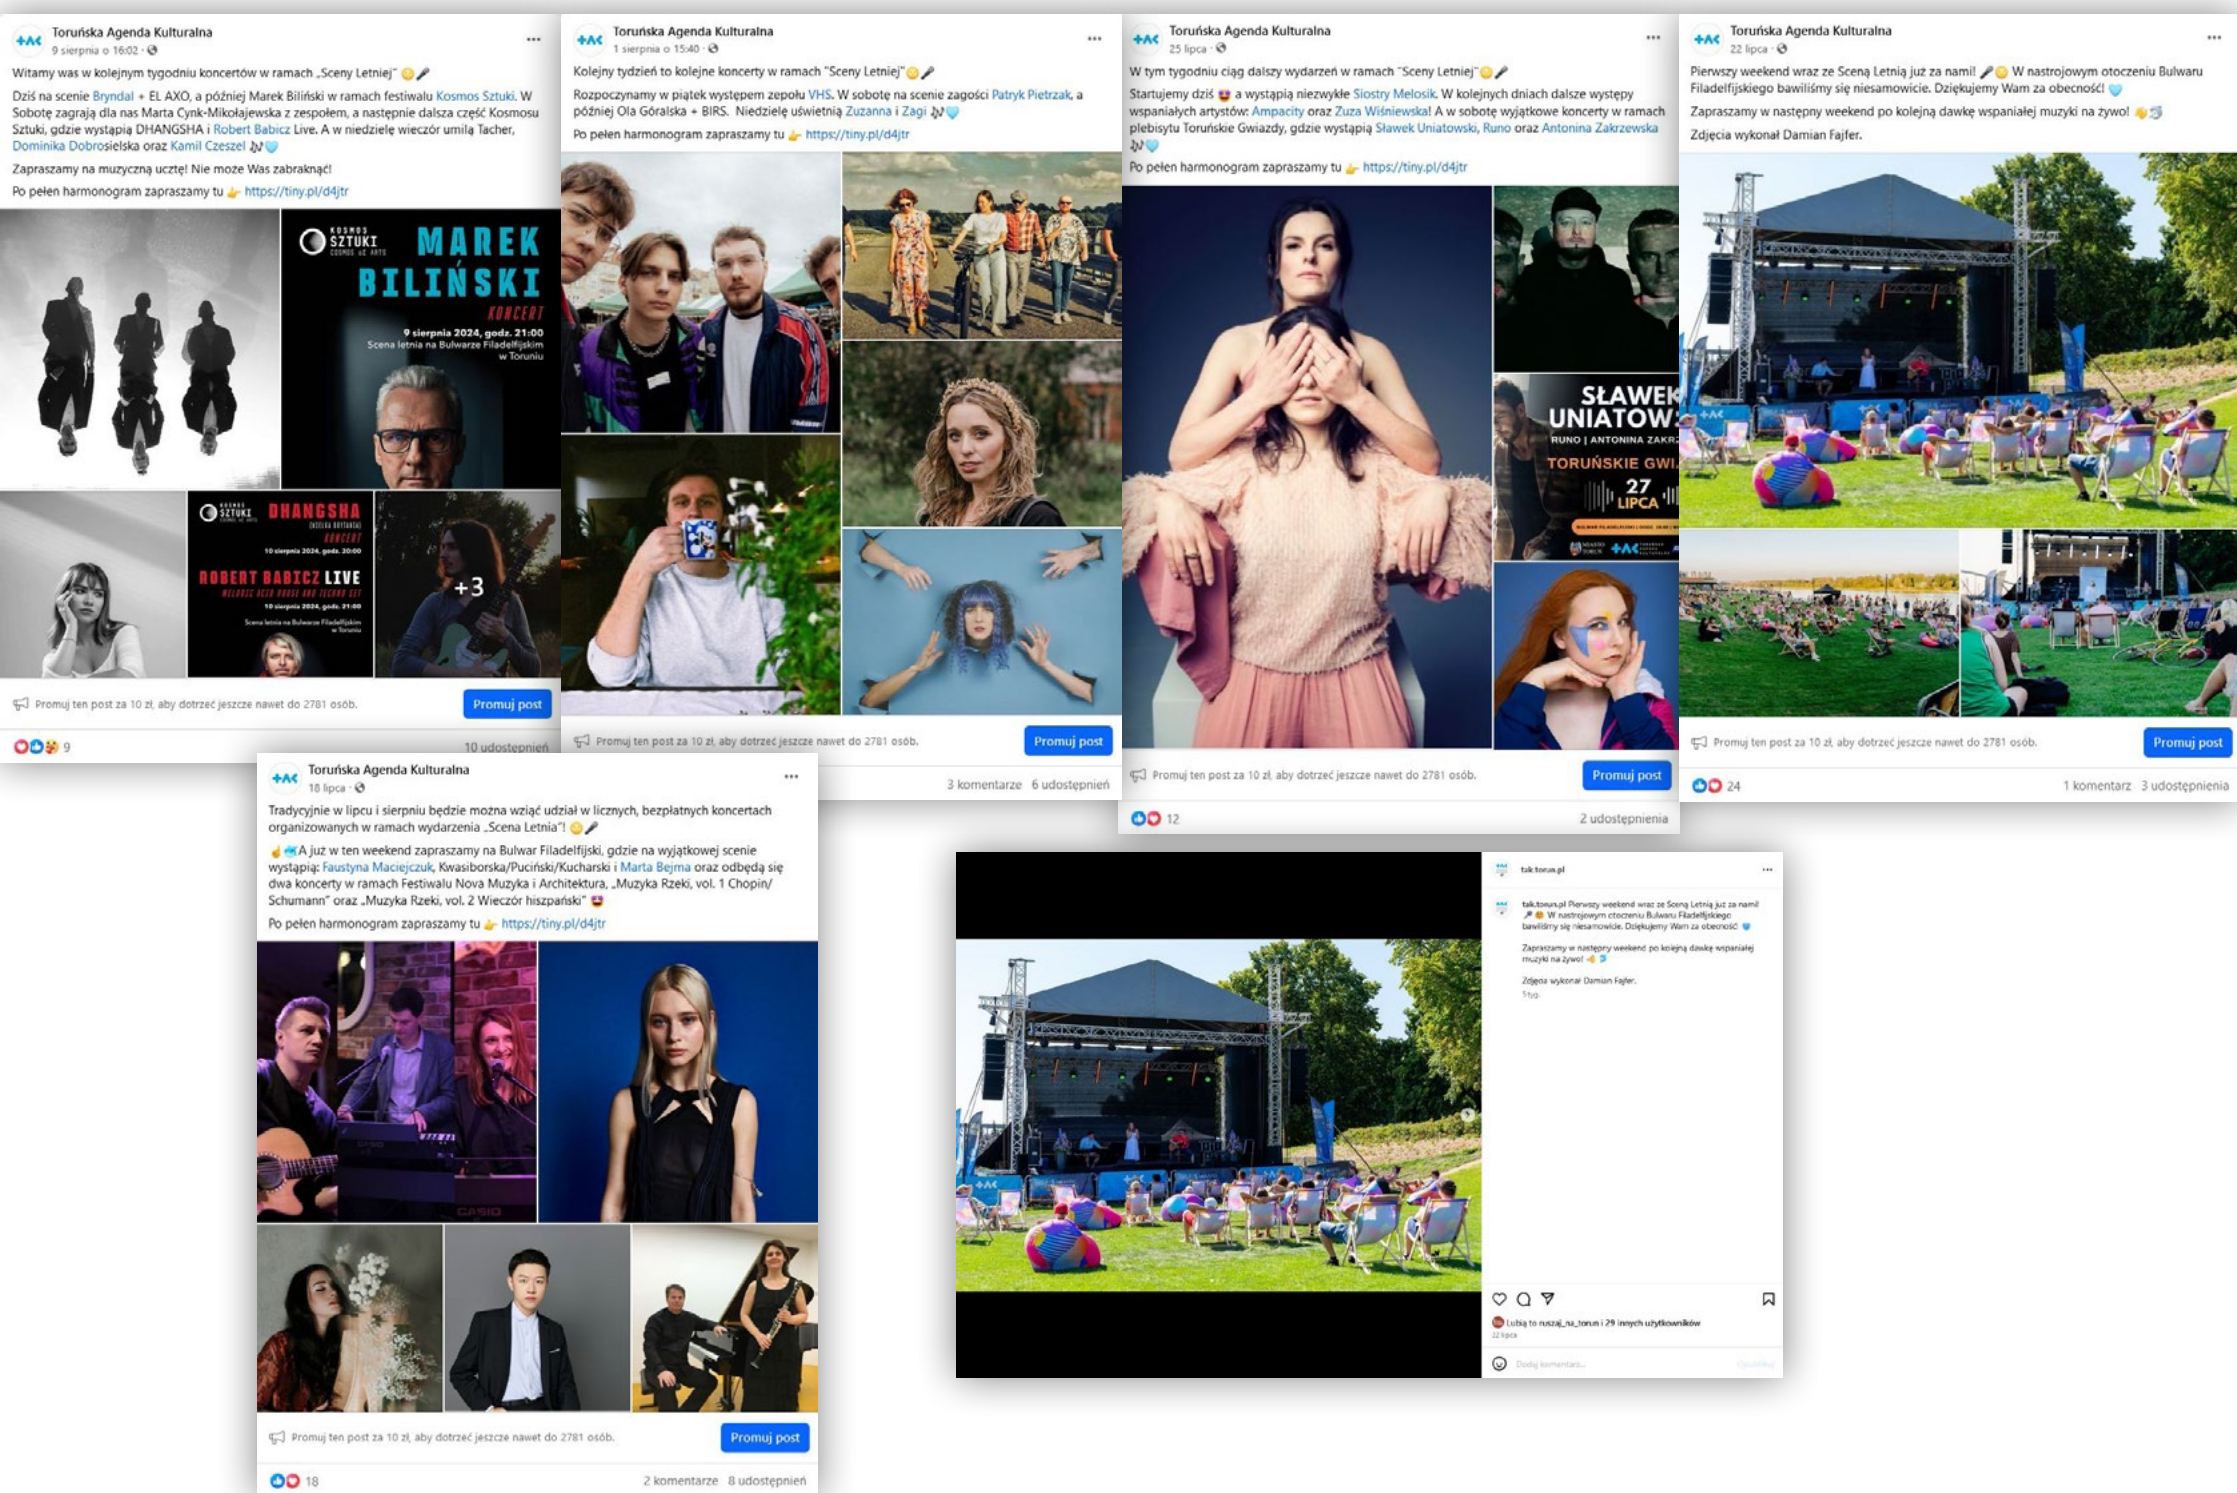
Toruńska Agenda Kulturalna
9 sierpnia o 16:02

Witamy was w kolejnym tygodniu koncertów w ramach „Sceny Letniej"

Dziś na scenie Bryndal + EL AXO, a później Marek Biliński w ramach festiwalu Kosmos Sztuki. W Sobotę zagrają dla nas Marta Cynk-Mikołajewska z zespołem, a następnie dalsza część Kosmosu Sztuki, gdzie wystąpią DHANGSHA i Robert Babicz Live. A w niedzielę wieczór umilą Tacher, Dominika Dobrosielska oraz Kamil Czeszel

Zapraszamy na muzyczną ucztę! Nie może Was zabraknąć!

Po pełen harmonogram zapraszamy tu https://tiny.pl/d4jtr

KOSMOS SZTUKI
MAREK BILIŃSKI
KONCERT
9 sierpnia 2024, godz. 21:00
Scena letnia na Bulwarze Filadelfijskim w Toruniu

KOSMOS SZTUKI
DHANGSHA
KONCERT
10 sierpnia 2024, godz. 20:00
ROBERT BABICZ LIVE
10 sierpnia 2024, godz. 21:00
Scena letnia na Bulwarze Filadelfijskim w Toruniu

+3

Promuj ten post za 10 zł, aby dotrzeć jeszcze nawet do 2781 osób.
Promuj post
9
10 udostępnień

Toruńska Agenda Kulturalna
1 sierpnia o 15:40

Kolejny tydzień to kolejne koncerty w ramach "Sceny Letniej"

Rozpoczynamy w piątek występem zepołu VHS. W sobotę na scenie zagości Patryk Pietrzak, a później Ola Góralska + BIRS. Niedzielę uświetnią Zuzanna i Zagi

Po pełen harmonogram zapraszamy tu https://tiny.pl/d4jtr

Promuj ten post za 10 zł, aby dotrzeć jeszcze nawet do 2781 osób.
Promuj post
3 komentarze 6 udostępnień

Toruńska Agenda Kulturalna
25 lipca

W tym tygodniu ciąg dalszy wydarzeń w ramach "Sceny Letniej"

Startujemy dziś a wystąpią niezwykłe Siostry Melosik. W kolejnych dniach dalsze występy wspaniałych artystów: Ampacity oraz Zuza Wiśniewska! A w sobotę wyjątkowe koncerty w ramach plebisytu Toruńskie Gwiazdy, gdzie wystąpią Sławek Uniatowski, Runo oraz Antonina Zakrzewska

Po pełen harmonogram zapraszamy tu https://tiny.pl/d4jtr

SŁAWEK UNIATOWS
RUNO | ANTONINA ZAKR
TORUŃSKIE GWI
27 LIPCA

Promuj ten post za 10 zł, aby dotrzeć jeszcze nawet do 2781 osób.
Promuj post
12
2 udostępnienia

Toruńska Agenda Kulturalna
22 lipca

Pierwszy weekend wraz ze Sceną Letnią już za nami! W nastrojowym otoczeniu Bulwaru Filadelfijskiego bawiliśmy się niesamowicie. Dziękujemy Wam za obecność!

Zapraszamy na następny weekend po kolejną dawkę wspaniałej muzyki na żywo!

Zdjęcia wykonał Damian Fajfer.

Promuj ten post za 10 zł, aby dotrzeć jeszcze nawet do 2781 osób.
Promuj post
24
1 komentarz 3 udostępnienia

Toruńska Agenda Kulturalna
18 lipca

Tradycyjnie w lipcu i sierpniu będzie można wziąć udział w licznych, bezpłatnych koncertach organizowanych w ramach wydarzenia „Scena Letnia"!

A już w ten weekend zapraszamy na Bulwar Filadelfijski, gdzie na wyjątkowej scenie wystąpią: Faustyna Maciejczuk, Kwasiborska/Puciński/Kucharski i Marta Bejma oraz odbędą się dwa koncerty w ramach Festiwalu Nova Muzyka i Architektura, „Muzyka Rzeki, vol. 1 Chopin/ Schumann" oraz „Muzyka Rzeki, vol. 2 Wieczór hiszpański"

Po pełen harmonogram zapraszamy tu https://tiny.pl/d4jtr

Promuj ten post za 10 zł, aby dotrzeć jeszcze nawet do 2781 osób.
Promuj post
18
2 komentarze 8 udostępnień

tak.torun.pl

tak.torun.pl Pierwszy weekend wraz ze Sceną Letnią już za nami! W nastrojowym otoczeniu Bulwaru Filadelfijskiego bawiliśmy się niesamowicie. Dziękujemy Wam za obecność

Zapraszamy w następny weekend po kolejną dawkę wspaniałej muzyki na żywo!

Zdjęcia wykonał Damian Fajfer.
1 tyg.

Lubią to ruszaj_na_torun i 29 innych użytkowników
22 lipca
Dodaj komentarz...